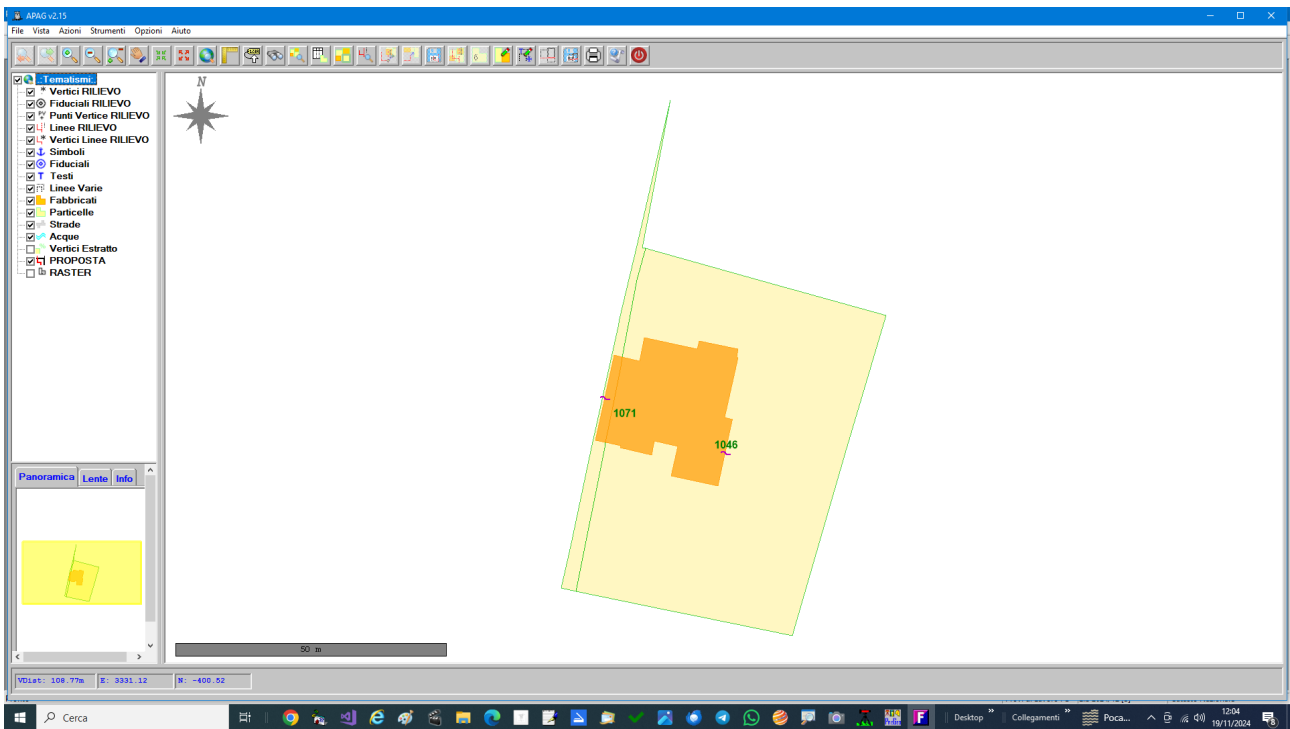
APAG v2.15

File Vista Azioni Strumenti Opzioni Aiuto

:Tematismi:
Vertici RILIEVO
Fiduciali RILIEVO
Punti Vertice RILIEVO
Linee RILIEVO
Vertici Linee RILIEVO
Simboli
Fiduciali
Testi
Linee Varie
Fabbricati
Particelle
Strade
Acque
Vertici Estratto
PROPOSTA
RASTER

Panoramica Lente Info

N

1071

1046

50 m

VDist: 108.77m E: 3331.12 N: -400.52

Cerca

Desktop Collegamenti Poca...

12:04
19/11/2024